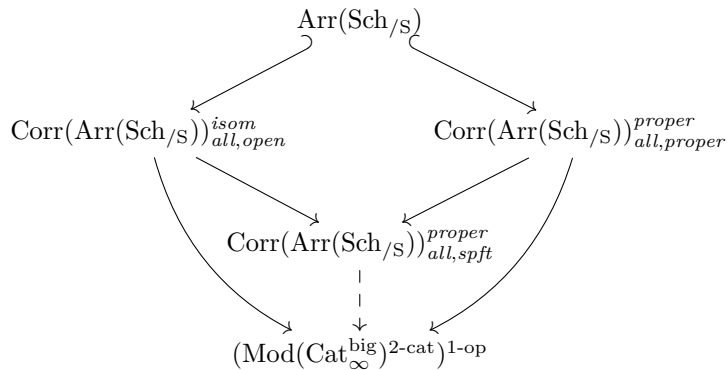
$\mathrm{Arr}(\mathrm{Sch}_{/S})$

$\mathrm{Corr}(\mathrm{Arr}(\mathrm{Sch}_{/S}))^{isom}_{all,open}$

$\mathrm{Corr}(\mathrm{Arr}(\mathrm{Sch}_{/S}))^{proper}_{all,proper}$

$\mathrm{Corr}(\mathrm{Arr}(\mathrm{Sch}_{/S}))^{proper}_{all,spft}$

$(\mathrm{Mod}(\mathrm{Cat}^{\mathrm{big}}_{\infty})^{\text{2-cat}})^{\text{1-op}}$